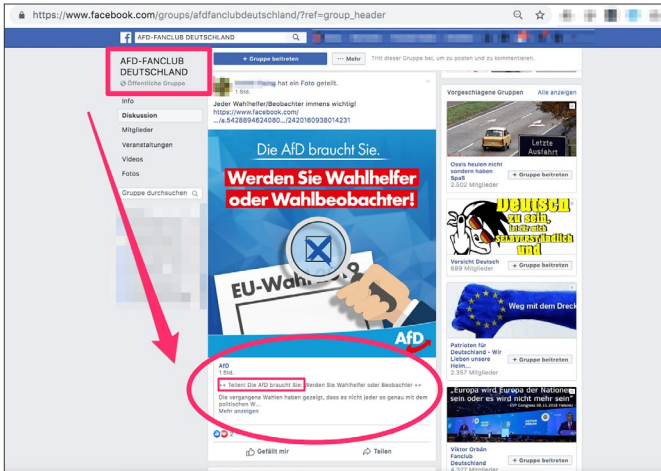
https://www.facebook.com/groups/afdfanclubdeutschland/?ref=group_header

AFD-FANCLUB DEUTSCHLAND

+ Gruppe beitreten ··· Mehr Tritt dieser Gruppe bei, um zu posten und zu kommentieren.

AFD-FANCLUB DEUTSCHLAND
Öffentliche Gruppe

Info
Diskussion
Mitglieder
Veranstaltungen
Videos
Fotos

Gruppe durchsuchen

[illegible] hat ein Foto geteilt.
1 Std.

Jeder Wahlhelfer/Beobachter immens wichtig!
https://www.facebook.com/.../a.5428894624080.../2420160938014231

Die AfD braucht Sie.
Werden Sie Wahlhelfer oder Wahlbeobachter!

EU-Wahl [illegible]

AfD

AfD
1 Std.

++ Teilen: Die AfD braucht Sie. Werden Sie Wahlhelfer oder Beobachter ++

Die vergangene Wahlen haben gezeigt, dass es nicht jeder so genau mit dem politischen W...
Mehr anzeigen

Gefällt mir
Teilen

Vorgeschlagene Gruppen
Alle anzeigen

Letzte Ausfahrt
Ossis heulen nicht sondern haben Spaß
2.502 Mitglieder
+ Gruppe beitreten

Deutsch zu sein, ist für mich selbstverständlich und
Vorsicht Deutsch
689 Mitglieder
+ Gruppe beitreten

Weg mit dem Dreck
Patrioten für Deutschland - Wir Lieben unsere Heim...
2.357 Mitglieder
+ Gruppe beitreten

„Europa wird Europa der Nationen sein oder es wird nicht mehr sein"
Viktor Orbán Fanclub Deutschland
+ Gruppe beitreten